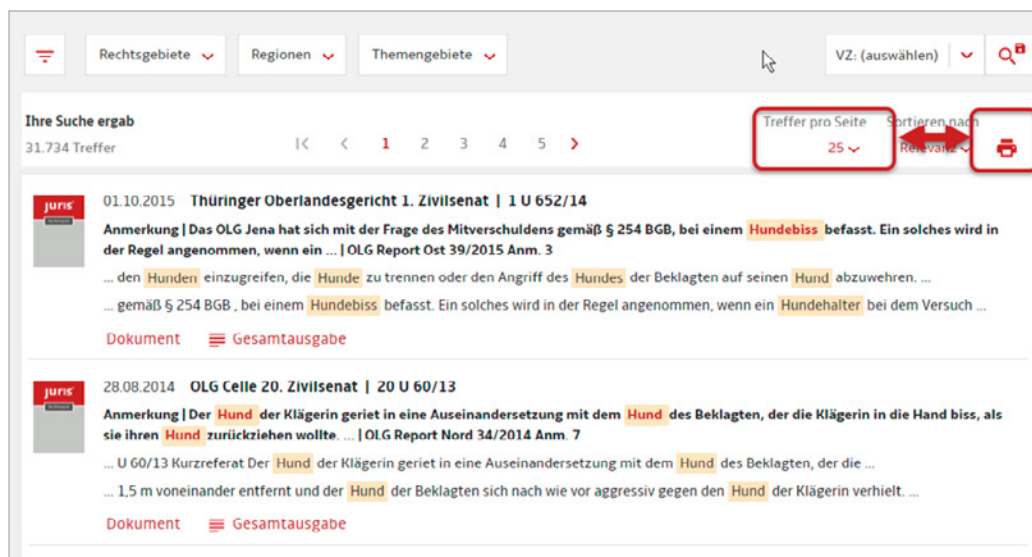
Rechtsgebiete Regionen Themengebiete VZ: (auswählen)

Ihre Suche ergab
31.734 Treffer

|< < 1 2 3 4 5 >

Treffer pro Seite
25

Sortieren nach
Relevanz

juris

01.10.2015 Thüringer Oberlandesgericht 1. Zivilsenat | 1 U 652/14

Anmerkung | Das OLG Jena hat sich mit der Frage des Mitverschuldens gemäß § 254 BGB, bei einem Hundebiss befasst. Ein solches wird in der Regel angenommen, wenn ein ... | OLG Report Ost 39/2015 Anm. 3

... den Hunden einzugreifen, die Hunde zu trennen oder den Angriff des Hundes der Beklagten auf seinen Hund abzuwehren. ...

... gemäß § 254 BGB , bei einem Hundebiss befasst. Ein solches wird in der Regel angenommen, wenn ein Hundehalter bei dem Versuch ...

Dokument Gesamtausgabe

juris

28.08.2014 OLG Celle 20. Zivilsenat | 20 U 60/13

Anmerkung | Der Hund der Klägerin geriet in eine Auseinandersetzung mit dem Hund des Beklagten, der die Klägerin in die Hand biss, als sie ihren Hund zurückziehen wollte. ... | OLG Report Nord 34/2014 Anm. 7

... U 60/13 Kurzreferat Der Hund der Klägerin geriet in eine Auseinandersetzung mit dem Hund des Beklagten, der die ...

... 1,5 m voneinander entfernt und der Hund der Beklagten sich nach wie vor aggressiv gegen den Hund der Klägerin verhielt. ...

Dokument Gesamtausgabe